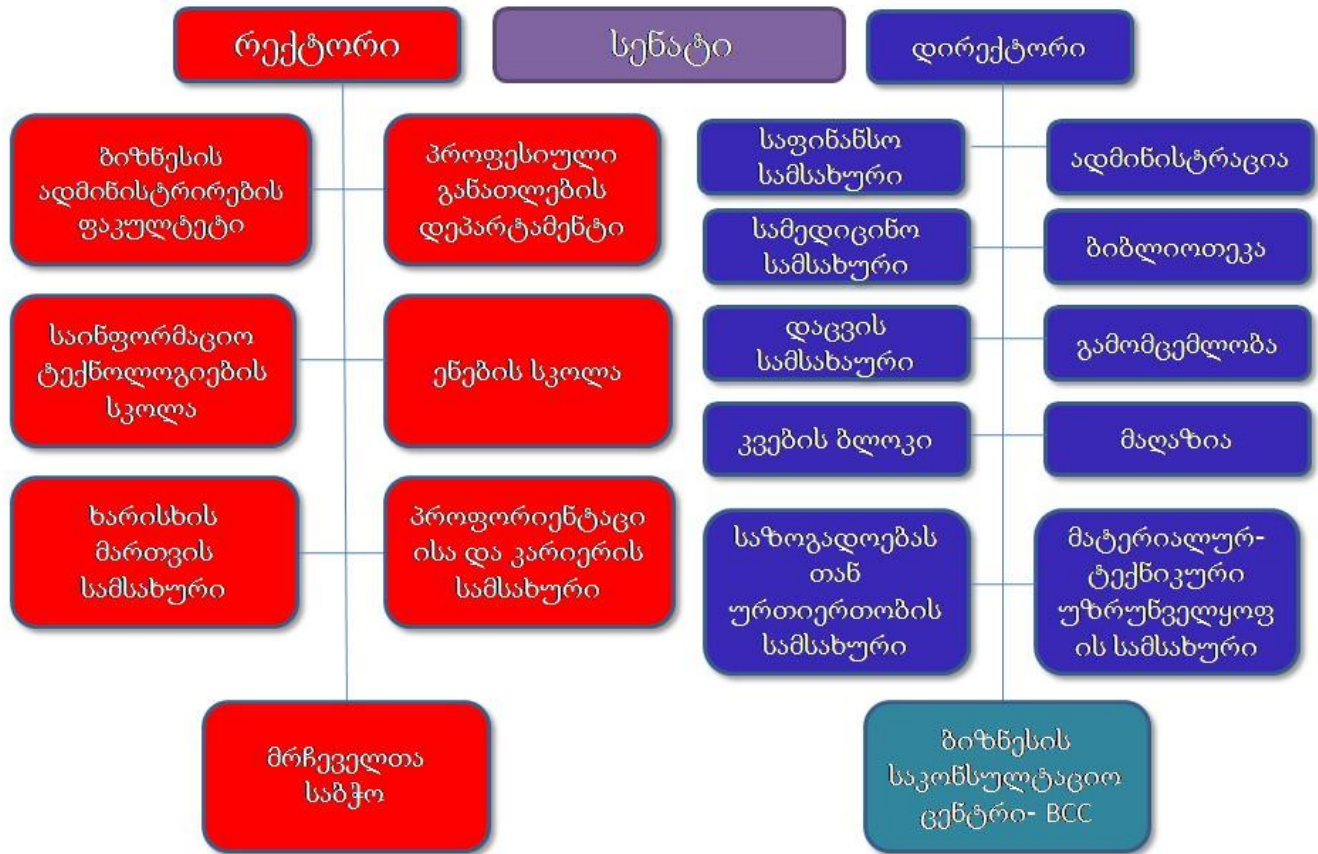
რექტორი

სენატი

დირექტორი

ბიზნესის ადმინისტრირების ფაკულტეტი

პროფესიული განათლების დეპარტამენტი

საინფორმაციო ტექნოლოგიების სკოლა

ენების სკოლა

ხარისხის მართვის სამსახური

პროფორიენტაციისა და კარიერის სამსახური

მრჩეველთა საბჭო

საფინანსო სამსახური

ადმინისტრაცია

სამედიცინო სამსახური

ბიბლიოთეკა

დაცვის სამსახაური

გამომცემლობა

კვების ბლოკი

მაღაზია

საზოგადოებასთან ურთიერთობის სამსახური

მატერიალურ-ტექნიკური უზრუნველყოფის სამსახური

ბიზნესის საკონსულტაციო ცენტრი- BCC